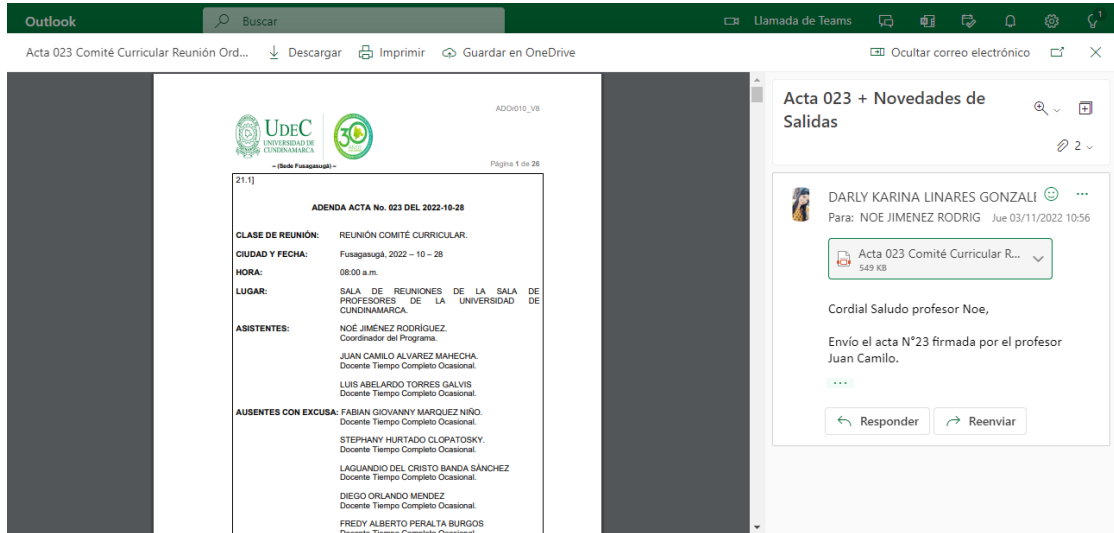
Outlook
Buscar
Llamada de Teams
1

Acta 023 Comité Curricular Reunión Ord...
Descargar
Imprimir
Guardar en OneDrive
Ocultar correo electrónico

ADOr010_V8
UDEC UNIVERSIDAD DE CUNDINAMARCA
– (Sede Fusagasugá) –
Página 1 de 26

21.1]

ADENDA ACTA No. 023 DEL 2022-10-28

CLASE DE REUNIÓN: REUNIÓN COMITÉ CURRICULAR.
CIUDAD Y FECHA: Fusagasugá, 2022 – 10 – 28
HORA: 08:00 a.m.
LUGAR: SALA DE REUNIONES DE LA SALA DE PROFESORES DE LA UNIVERSIDAD DE CUNDINAMARCA.
ASISTENTES: NOÉ JIMÉNEZ RODRÍGUEZ.
Coordinador del Programa.

JUAN CAMILO ALVAREZ MAHECHA.
Docente Tiempo Completo Ocasional.

LUIS ABELARDO TORRES GALVIS
Docente Tiempo Completo Ocasional.

AUSENTES CON EXCUSA: FABIAN GIOVANNY MARQUEZ NIÑO.
Docente Tiempo Completo Ocasional.

STEPHANY HURTADO CLOPATOSKY.
Docente Tiempo Completo Ocasional.

LAGUANDIO DEL CRISTO BANDA SÁNCHEZ
Docente Tiempo Completo Ocasional.

DIEGO ORLANDO MENDEZ
Docente Tiempo Completo Ocasional.

FREDY ALBERTO PERALTA BURGOS
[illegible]

Acta 023 + Novedades de Salidas
2

DARLY KARINA LINARES GONZALI
Para: NOE JIMENEZ RODRIG Jue 03/11/2022 10:56

Acta 023 Comité Curricular R...
549 KB

Cordial Saludo profesor Noe,

Envío el acta N°23 firmada por el profesor Juan Camilo.

...

Responder
Reenviar